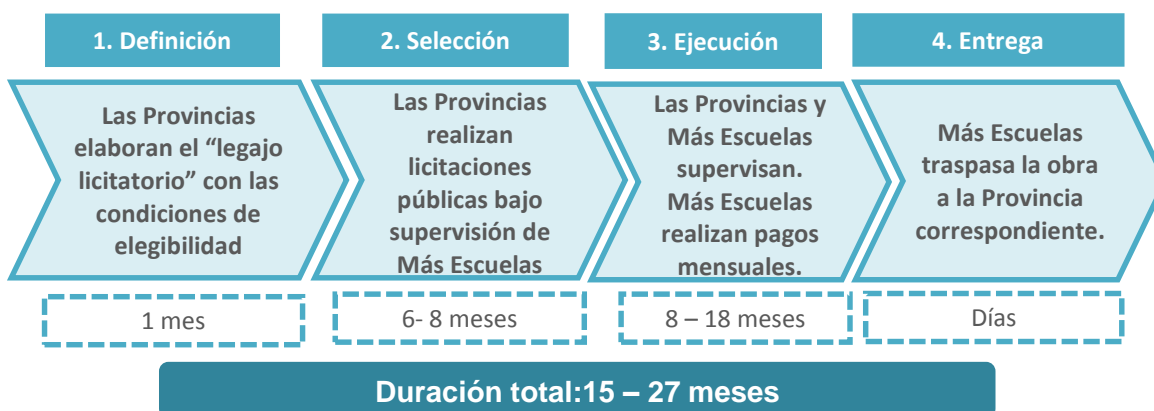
1. Definición

Las Provincias elaboran el “legajo licitatorio” con las condiciones de elegibilidad

1 mes

2. Selección

Las Provincias realizan licitaciones públicas bajo supervisión de Más Escuelas

6- 8 meses

3. Ejecución

Las Provincias y Más Escuelas supervisan. Más Escuelas realizan pagos mensuales.

8 – 18 meses

4. Entrega

Más Escuelas traspasa la obra a la Provincia correspondiente.

Días

Duración total:15 – 27 meses